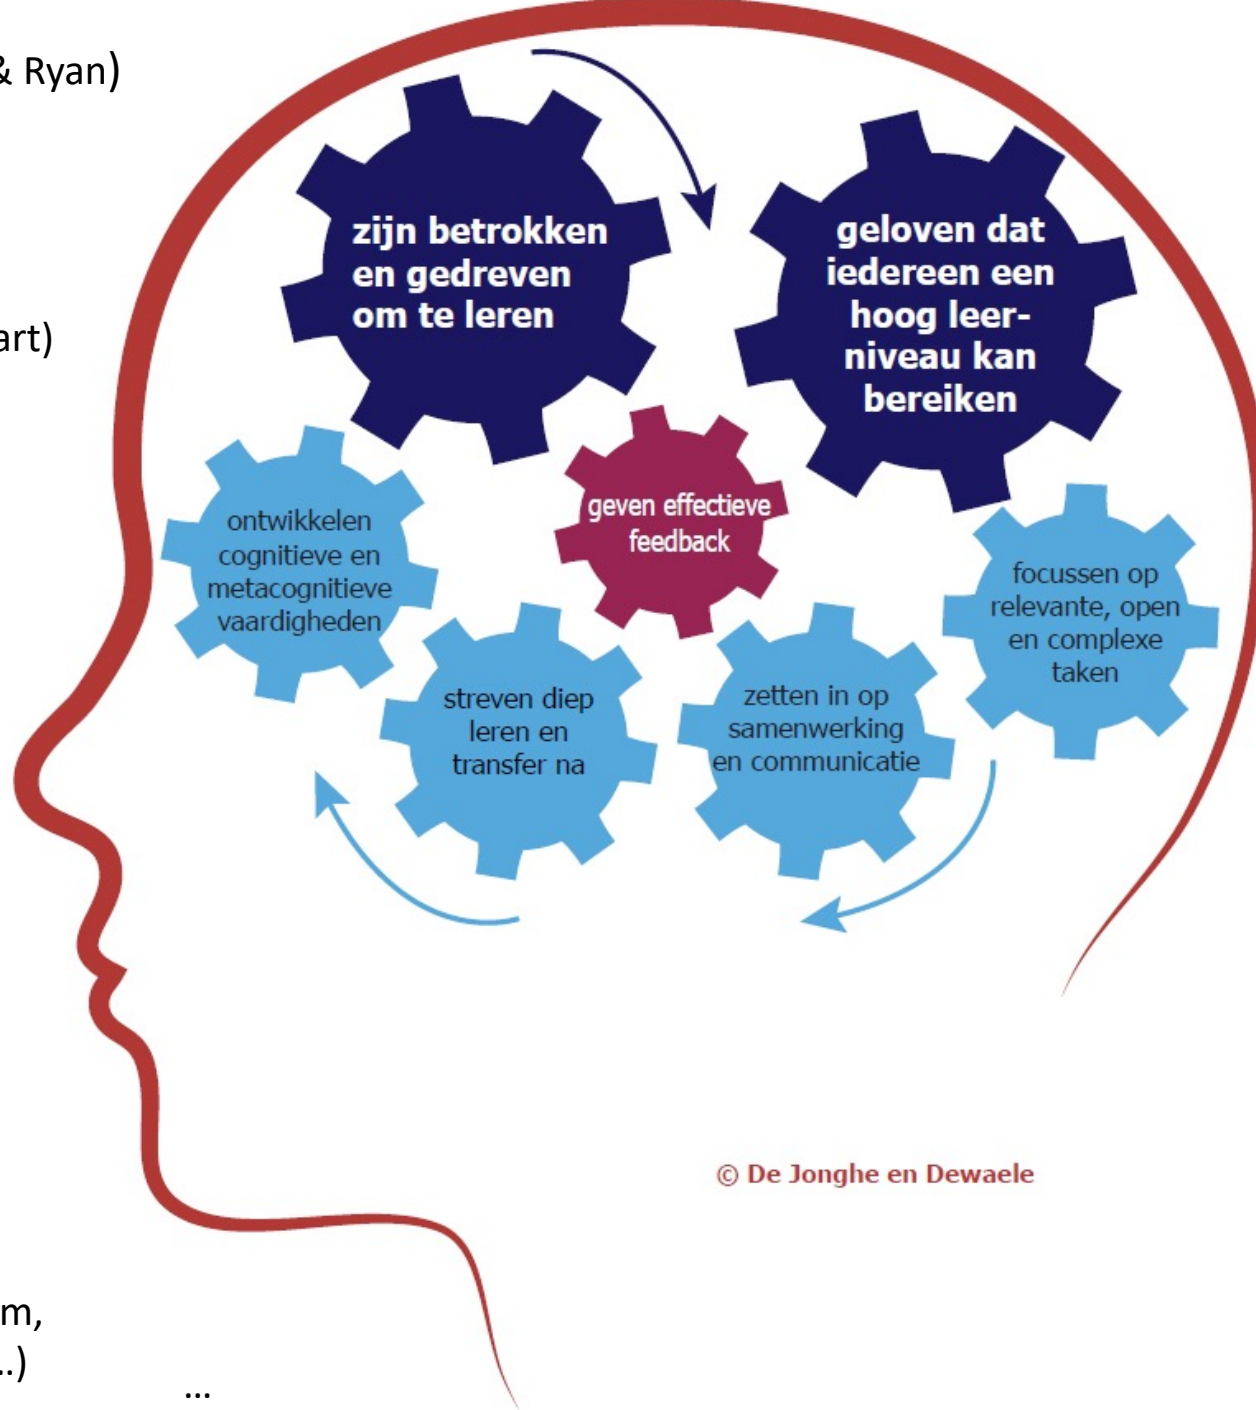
& Ryan)

art)

m,
..)

…

zijn betrokken en gedreven om te leren

geloven dat iedereen een hoog leerniveau kan bereiken

geven effectieve feedback

ontwikkelen cognitieve en metacognitieve vaardigheden

focussen op relevante, open en complexe taken

streven diep leren en transfer na

zetten in op samenwerking en communicatie

© De Jonghe en Dewaele